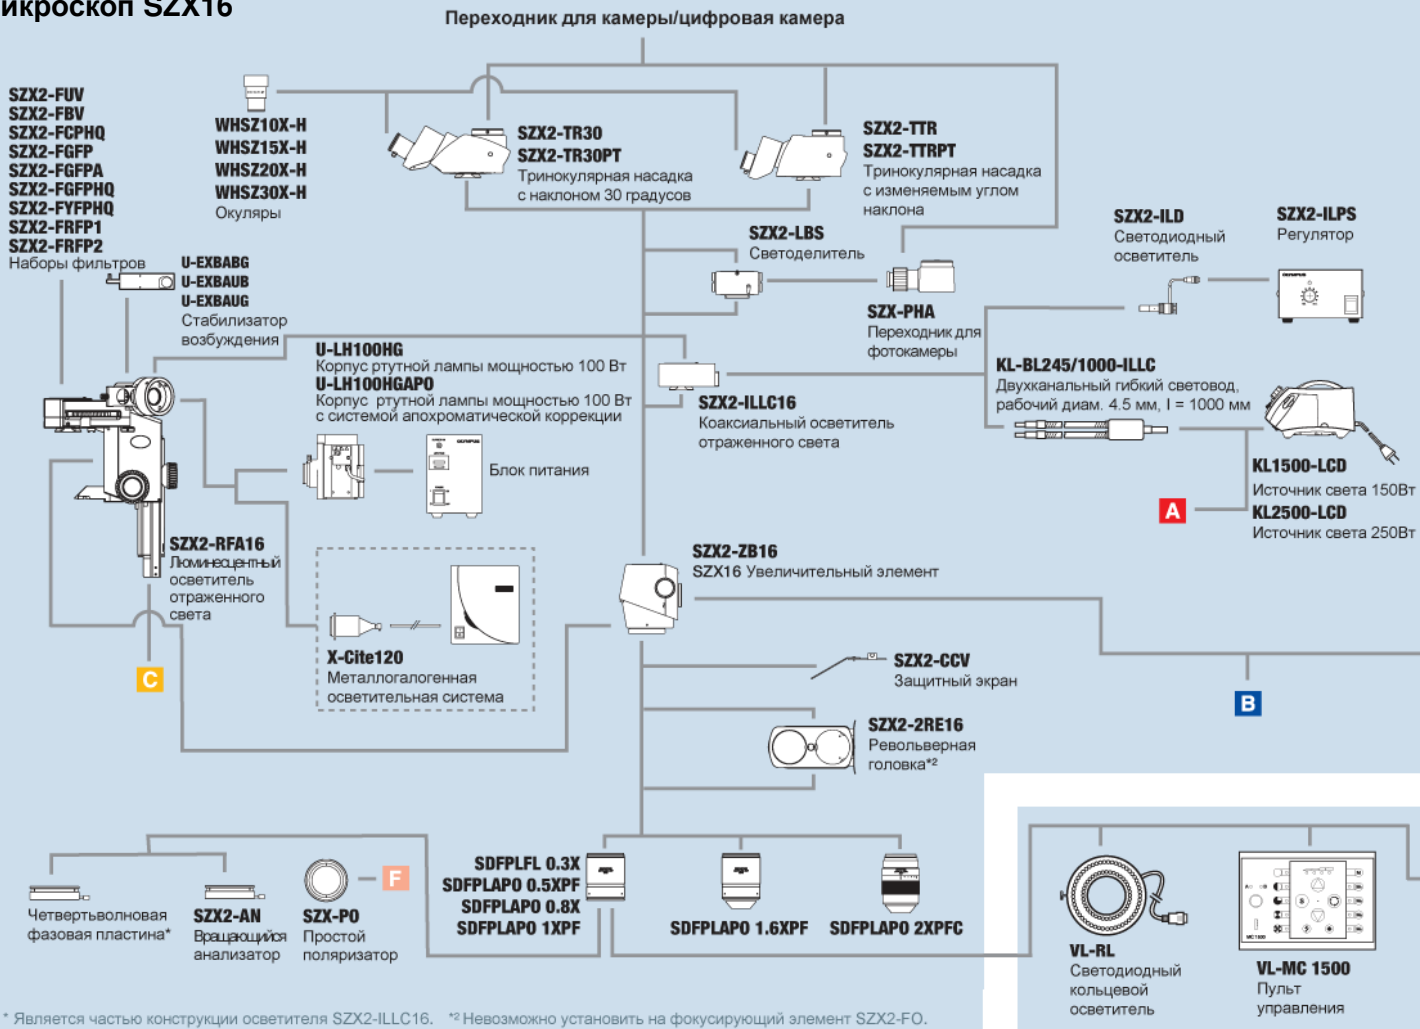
икроскоп SZX16

Переходник для камеры/цифровая камера

SZX2-FUV
SZX2-FBV
SZX2-FCPHQ
SZX2-FGFP
SZX2-FGFPA
SZX2-FGFPHQ
SZX2-FYFPHQ
SZX2-FRFP1
SZX2-FRFP2
Наборы фильтров

WHSZ10X-H
WHSZ15X-H
WHSZ20X-H
WHSZ30X-H
Окуляры

SZX2-TR30
SZX2-TR30PT
Тринокулярная насадка с наклоном 30 градусов

SZX2-TTR
SZX2-TTRPT
Тринокулярная насадка с изменяемым углом наклона

SZX2-LBS
Светоделитель

SZX2-ILD
Светодиодный осветитель

SZX2-ILPS
Регулятор

U-EXBABG
U-EXBAUB
U-EXBAUG
Стабилизатор возбуждения

SZX-PHA
Переходник для фотокамеры

U-LH100HG
Корпус ртутной лампы мощностью 100 Вт
U-LH100HGAPO
Корпус ртутной лампы мощностью 100 Вт с системой апохроматической коррекции

KL-BL245/1000-ILLC
Двухканальный гибкий световод, рабочий диам. 4.5 мм, l = 1000 мм

SZX2-ILLC16
Коаксиальный осветитель отраженного света

Блок питания

KL1500-LCD
Источник света 150Вт
A
KL2500-LCD
Источник света 250Вт

SZX2-RFA16
Люминесцентный осветитель отраженного света

SZX2-ZB16
SZX16 Увеличительный элемент

C

X-Cite120
Металлогалогенная осветительная система

SZX2-CCV
Защитный экран

B

SZX2-2RE16
Револьверная головка*2

SDFPLFL 0.3X
SDFPLAPO 0.5XPF
SDFPLAPO 0.8X
SDFPLAPO 1XPF

SDFPLAPO 1.6XPF
SDFPLAPO 2XPFC

Четвертьволновая фазовая пластина*

SZX2-AN
Вращающийся анализатор

SZX-PO
Простой поляризатор

F

VL-RL
Светодиодный кольцевой осветитель

VL-MC 1500
Пульт управления

* Является частью конструкции осветителя SZX2-ILLC16. *2 Невозможно установить на фокусирующий элемент SZX2-FO.